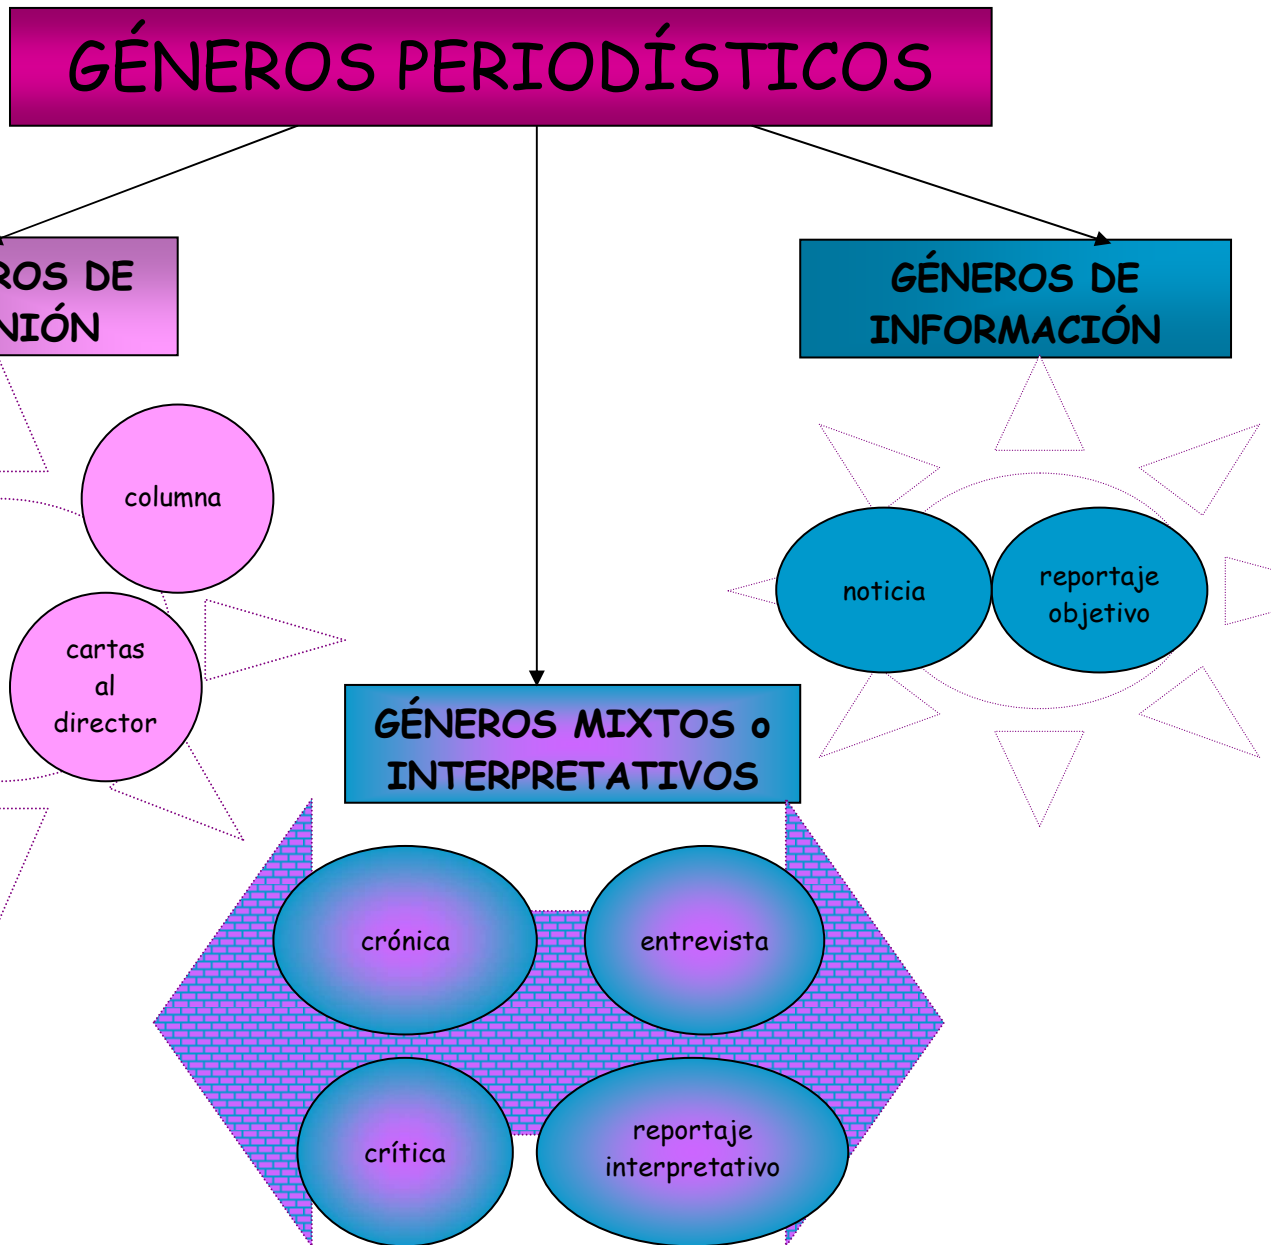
GÉNEROS PERIODÍSTICOS

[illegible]ROS DE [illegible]NIÓN

columna

cartas al director

GÉNEROS MIXTOS o INTERPRETATIVOS

crónica

entrevista

crítica

reportaje interpretativo

GÉNEROS DE INFORMACIÓN

noticia

reportaje objetivo